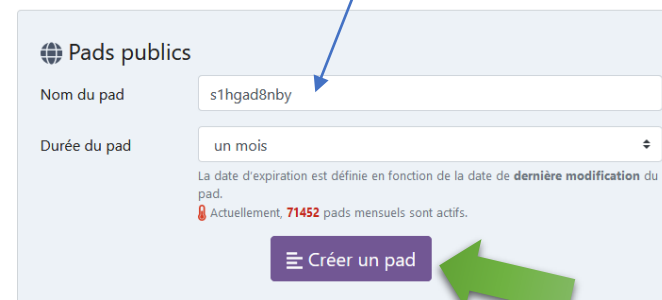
Pads publics

Nom du pad s1hgad8nby

Durée du pad un mois

La date d'expiration est définie en fonction de la date de dernière modification du pad.

Actuellement, 71452 pads mensuels sont actifs.

Créer un pad